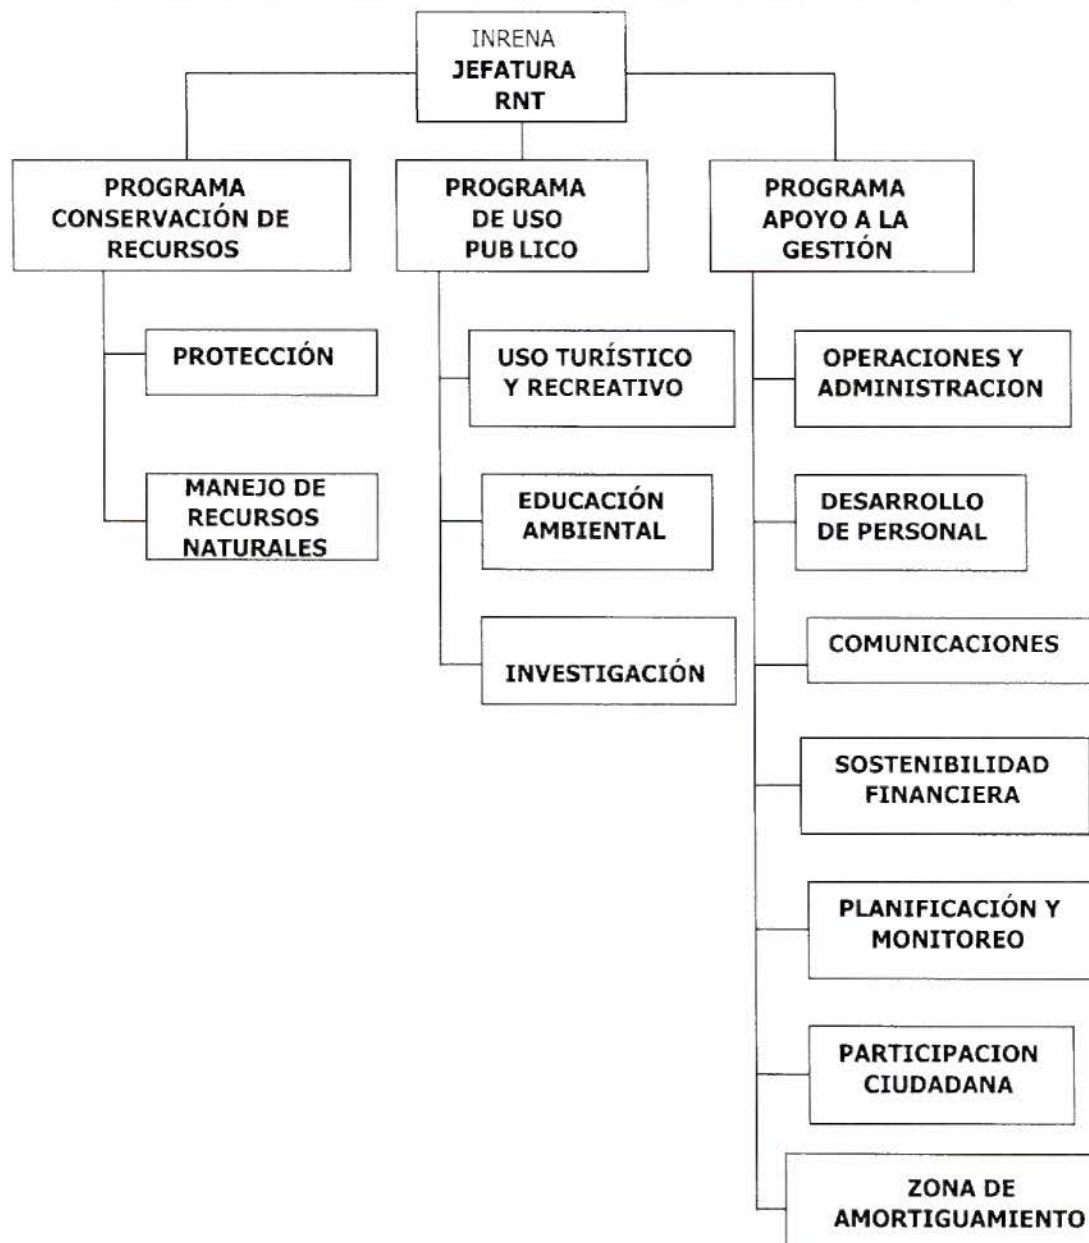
INRENA
JEFATURA
RNT

PROGRAMA
CONSERVACIÓN DE
RECURSOS

PROTECCIÓN

MANEJO DE
RECURSOS
NATURALES

PROGRAMA
DE USO
PUB LICO

USO TURÍSTICO
Y RECREATIVO

EDUCACIÓN
AMBIENTAL

INVESTIGACIÓN

PROGRAMA
APOYO A LA
GESTIÓN

OPERACIONES Y
ADMINISTRACION

DESARROLLO
DE PERSONAL

COMUNICACIONES

SOSTENIBILIDAD
FINANCIERA

PLANIFICACIÓN Y
MONITOREO

PARTICIPACION
CIUDADANA

ZONA DE
AMORTIGUAMIENTO